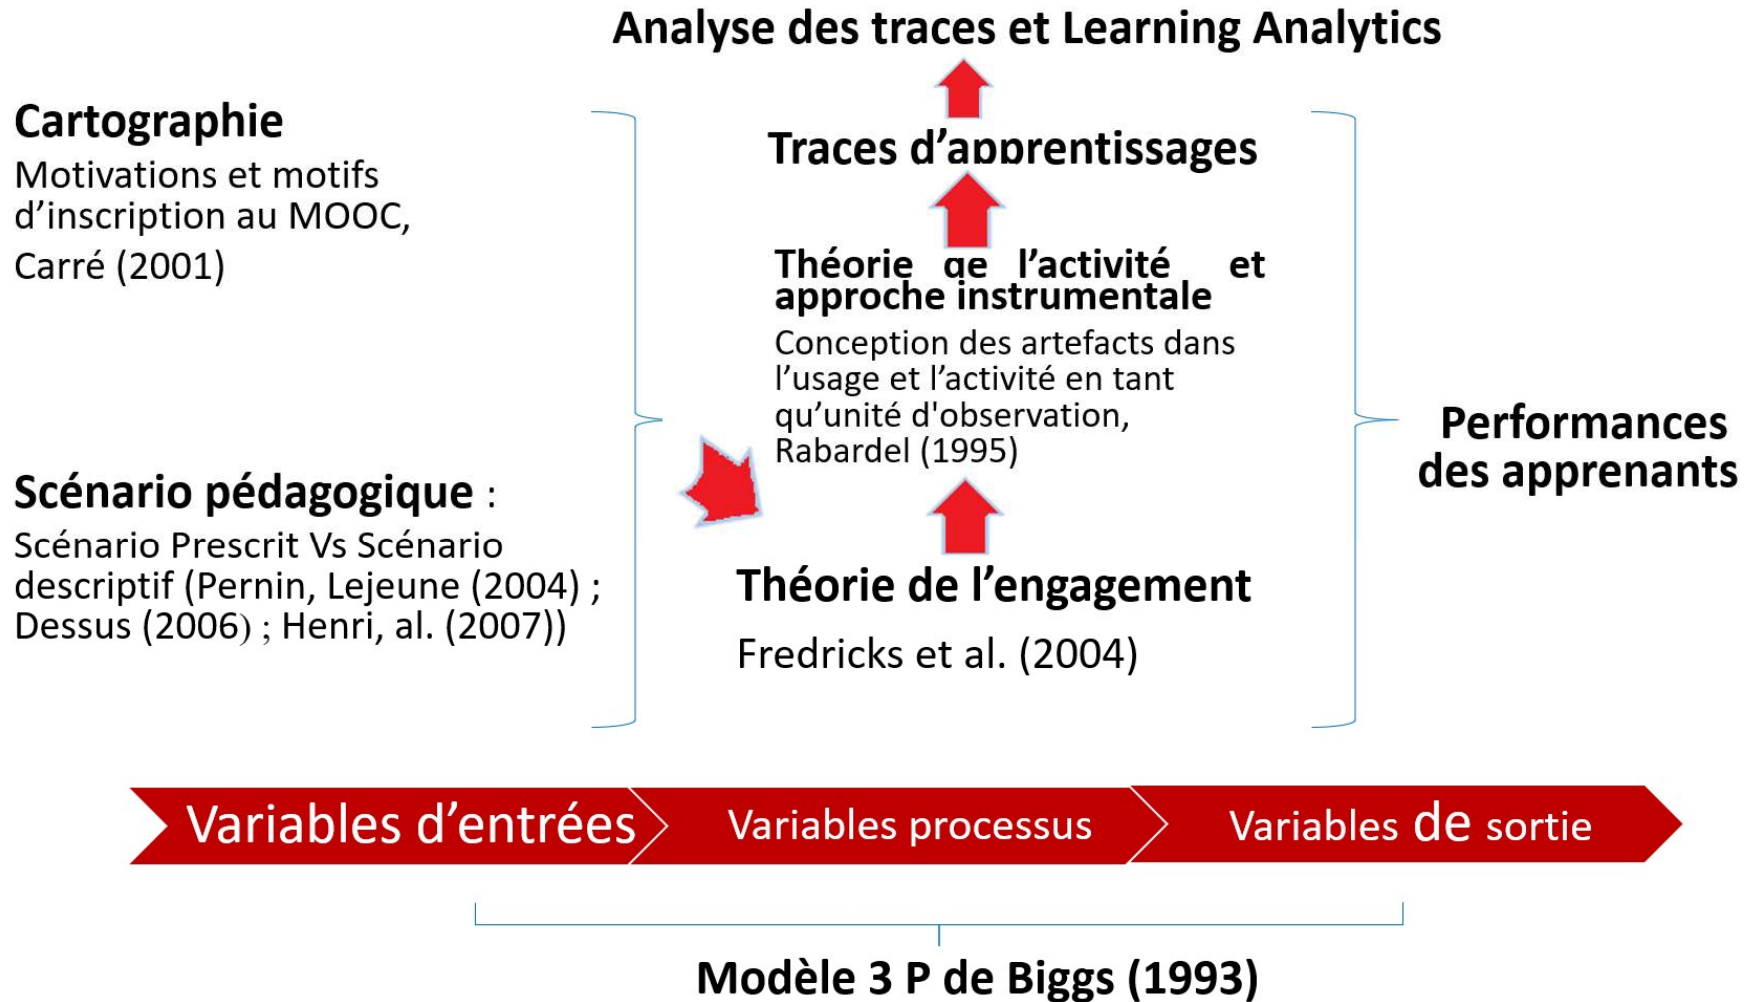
Analyse des traces et Learning Analytics

Cartographie
Motivations et motifs d'inscription au MOOC, Carré (2001)

Traces d'apprentissages

Théorie de l'activité et approche instrumentale
Conception des artefacts dans l'usage et l'activité en tant qu'unité d'observation, Rabardel (1995)

Performances des apprenants

Scénario pédagogique :
Scénario Prescrit Vs Scénario descriptif (Pernin, Lejeune (2004) ; Dessus (2006) ; Henri, al. (2007))

Théorie de l'engagement
Fredricks et al. (2004)

Variables d'entrées
Variables processus
Variables de sortie

Modèle 3 P de Biggs (1993)